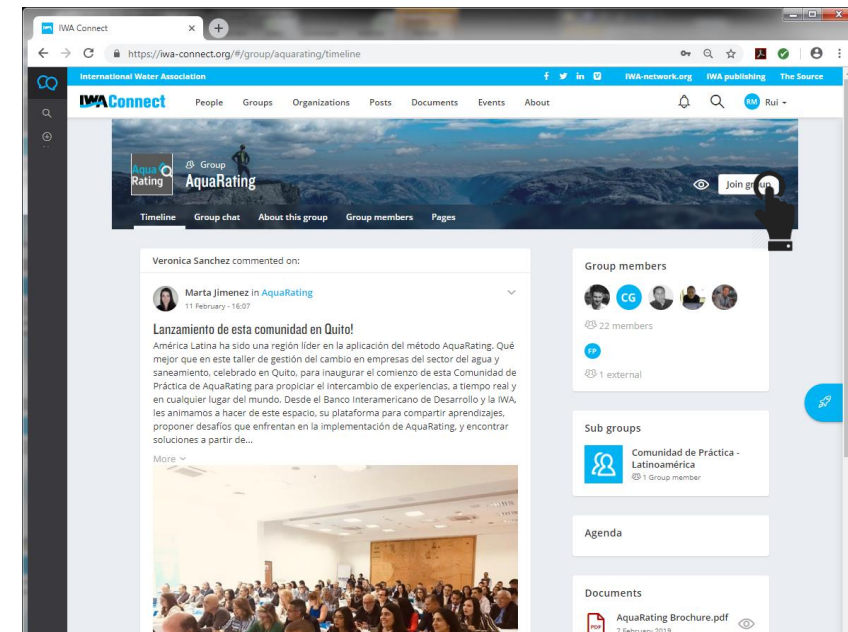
IWA Connect ×

https://iwa-connect.org/#/group/aquarating/timeline

International Water Association    IWA-network.org   IWA publishing   The Source

IWA Connect   People   Groups   Organizations   Posts   Documents   Events   About   RM Rui

Aqua Rating   Group
AquaRating

Join group

Timeline   Group chat   About this group   Group members   Pages

Veronica Sanchez commented on:

Marta Jimenez in AquaRating
11 February - 16:07

Lanzamiento de esta comunidad en Quito!

América Latina ha sido una región líder en la aplicación del método AquaRating. Qué mejor que en este taller de gestión del cambio en empresas del sector del agua y saneamiento, celebrado en Quito, para inaugurar el comienzo de esta Comunidad de Práctica de AquaRating para propiciar el intercambio de experiencias, a tiempo real y en cualquier lugar del mundo. Desde el Banco Interamericano de Desarrollo y la IWA, les animamos a hacer de este espacio, su plataforma para compartir aprendizajes, proponer desafíos que enfrentan en la implementación de AquaRating, y encontrar soluciones a partir de...

More

Group members

CG

22 members

FP

1 external

Sub groups

Comunidad de Práctica - Latinoamérica
1 Group member

Agenda

Documents

AquaRating Brochure.pdf
7 February 2019